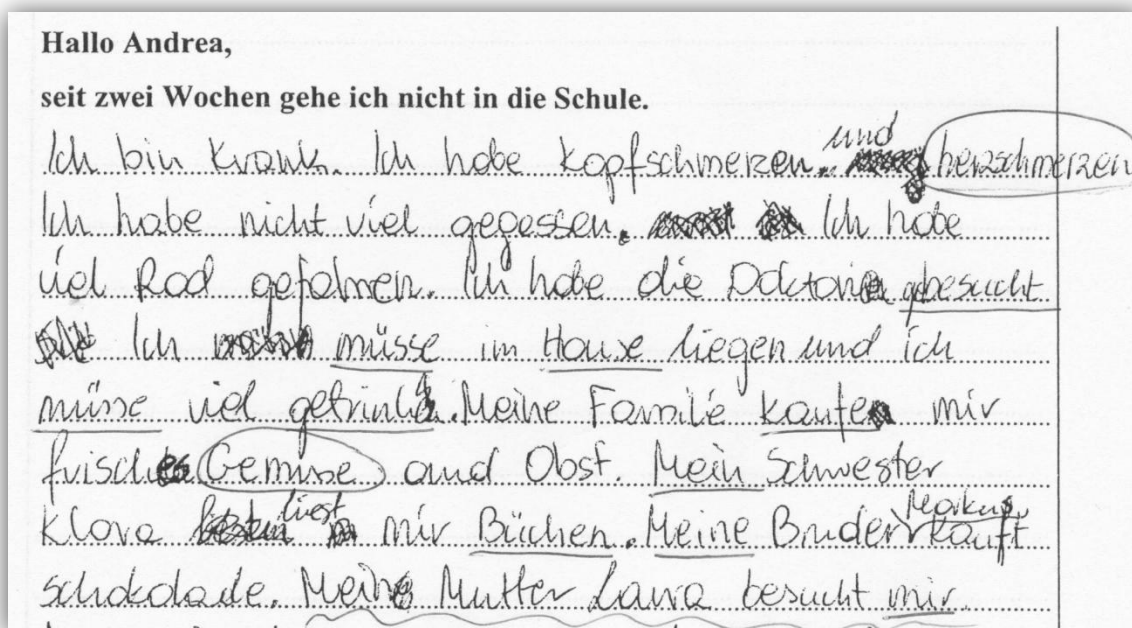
Hallo Andrea,

seit zwei Wochen gehe ich nicht in die Schule.

Ich bin krank. Ich habe kopfschmerzen. und herzschmerzen Ich habe nicht viel gegessen. Ich habe viel Rad gefahren. Ich habe die Doktorin gbesucht. Ich müsse im Hause liegen und ich müsse viel getrinkt. Meine Famile kaufen mir frisch Gemüse and Obst. Mein Schwester Klara liest mir Büchen. Meine Bruder Markus kauft schokolade. Meine Mutter Laura besucht mir